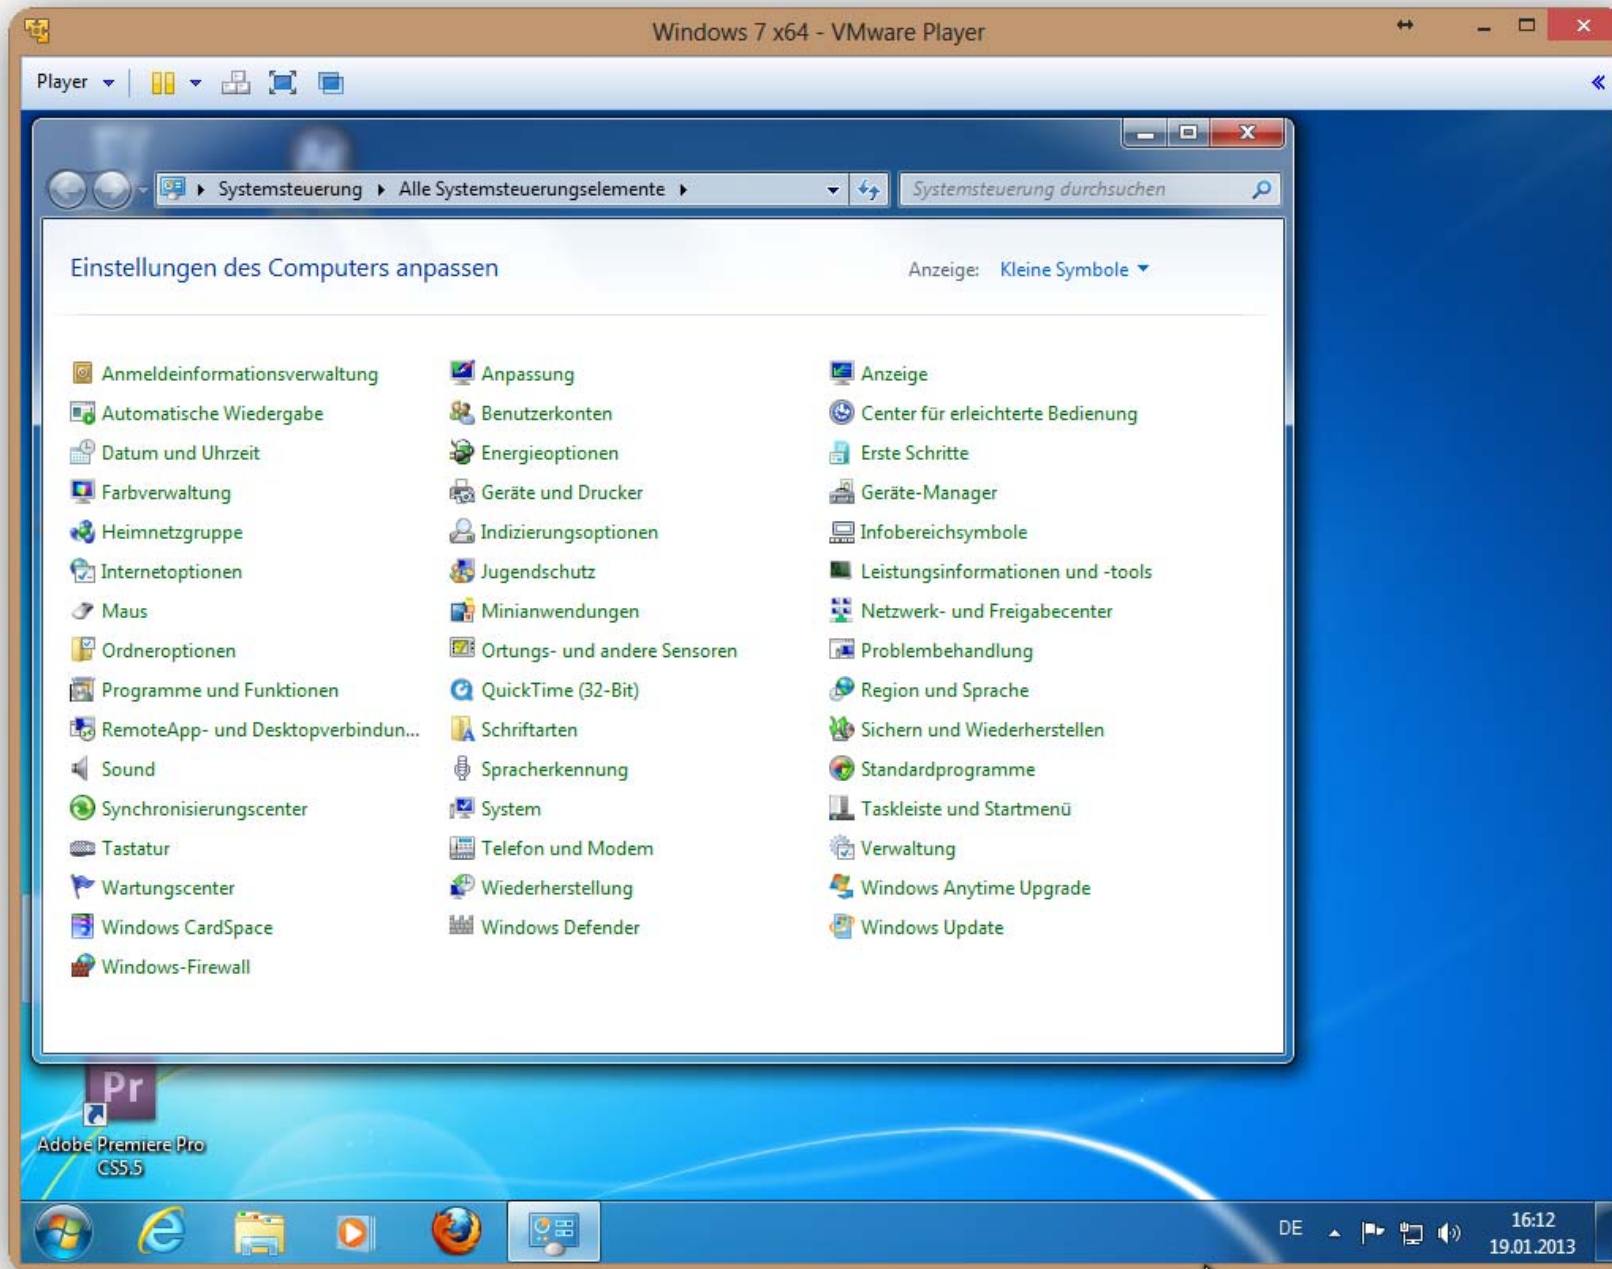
Windows 7 x64 - VMware Player

Player

Systemsteuerung ▸ Alle Systemsteuerungselemente ▸

Systemsteuerung durchsuchen

Einstellungen des Computers anpassen

Anzeige: Kleine Symbole

Anmeldeinformationsverwaltung
Automatische Wiedergabe
Datum und Uhrzeit
Farbverwaltung
Heimnetzgruppe
Internetoptionen
Maus
Ordneroptionen
Programme und Funktionen
RemoteApp- und Desktopverbindun...
Sound
Synchronisierungscenter
Tastatur
Wartungscenter
Windows CardSpace
Windows-Firewall

Anpassung
Benutzerkonten
Energieoptionen
Geräte und Drucker
Indizierungsoptionen
Jugendschutz
Minianwendungen
Ortungs- und andere Sensoren
QuickTime (32-Bit)
Schriftarten
Spracherkennung
System
Telefon und Modem
Wiederherstellung
Windows Defender

Anzeige
Center für erleichterte Bedienung
Erste Schritte
Geräte-Manager
Infobereichsymbole
Leistungsinformationen und -tools
Netzwerk- und Freigabecenter
Problembehandlung
Region und Sprache
Sichern und Wiederherstellen
Standardprogramme
Taskleiste und Startmenü
Verwaltung
Windows Anytime Upgrade
Windows Update

Pr
Adobe Premiere Pro CS5.5

DE
16:12
19.01.2013